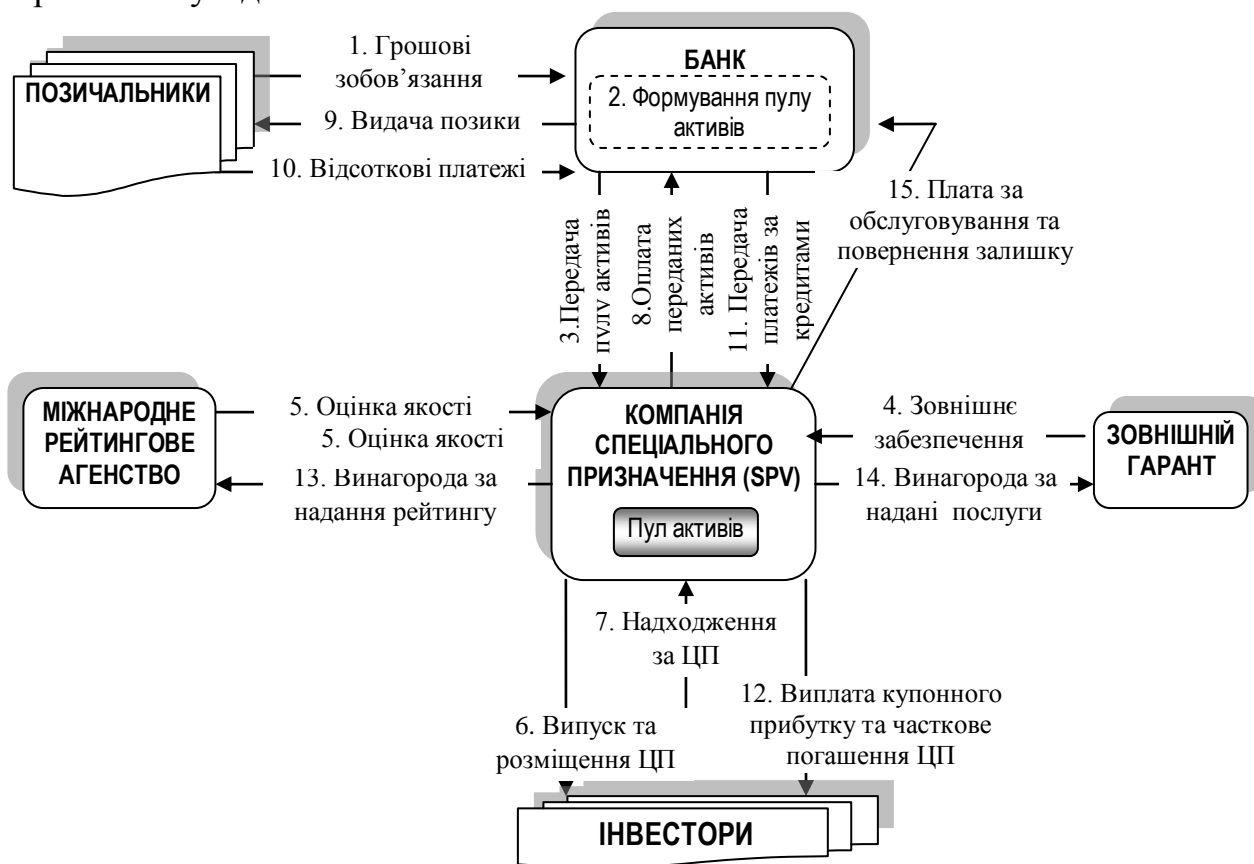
ПОЗИЧАЛЬНИКИ

1. Грошові зобов'язання

9. Видача позики

10. Відсоткові платежі

БАНК

2. Формування пулу активів

15. Плата за обслуговування та повернення залишку

3.Передача пулу активів

8.Оплата переданих активів

11. Передача платежів за кредитами

МІЖНАРОДНЕ РЕЙТИНГОВЕ АГЕНСТВО

5. Оцінка якості

5. Оцінка якості

13. Винагорода за надання рейтингу

КОМПАНІЯ СПЕЦІАЛЬНОГО ПРИЗНАЧЕННЯ (SPV)

Пул активів

4. Зовнішнє забезпечення

14. Винагорода за надані послуги

ЗОВНІШНІЙ ГАРАНТ

7. Надходження за ЦП

6. Випуск та розміщення ЦП

12. Виплата купонного прибутку та часткове погашення ЦП

ІНВЕСТОРИ